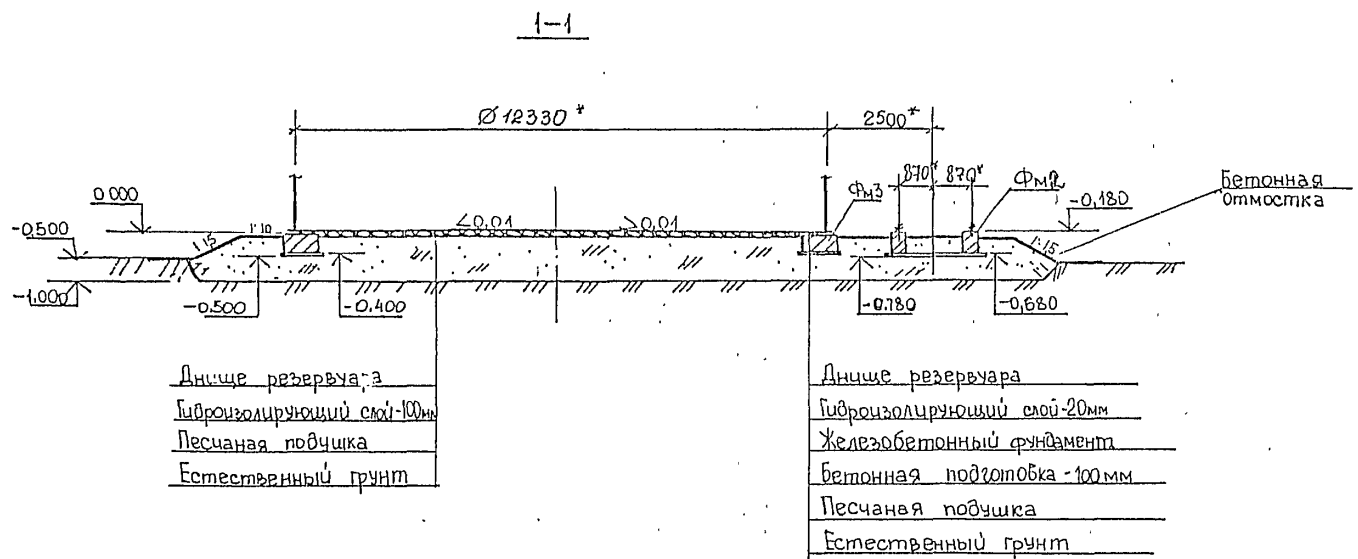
1–1

Ø12330*

2500*

870* 870*

Фм3

Фм2

0.000

-0,500

-1,000

1:10

1:15

<0.01

>0.01

-0,180

Бетонная отмостка

1:15

-0,500

-0.400

-0.780

-0,680

Днище резервуара
Гидроизолирующий слой-100мм
Песчаная подушка
Естественный грунт

Днище резервуара
Гидроизолирующий слой-20мм
Железобетонный фундамент
Бетонная подготовка-100мм
Песчаная подушка
Естественный грунт